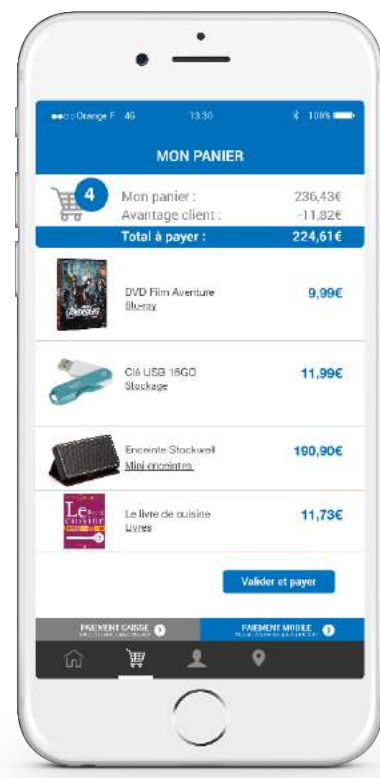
●●○○○ Orange F 4G 13:30 100%

MON PANIER

4

Mon panier : 236,43€
Avantage client : -11,82€
Total à payer : 224,61€

DVD Film Aventure
Blu-ray
9,99€

Clé USB 16GO
Stockage
11,99€

Enceinte Stockwell
Mini-enceintes
190,90€

Le livre de cuisine
Livres
11,73€

Valider et payer

PAIEMENT CAISSE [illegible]

PAIEMENT MOBILE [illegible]